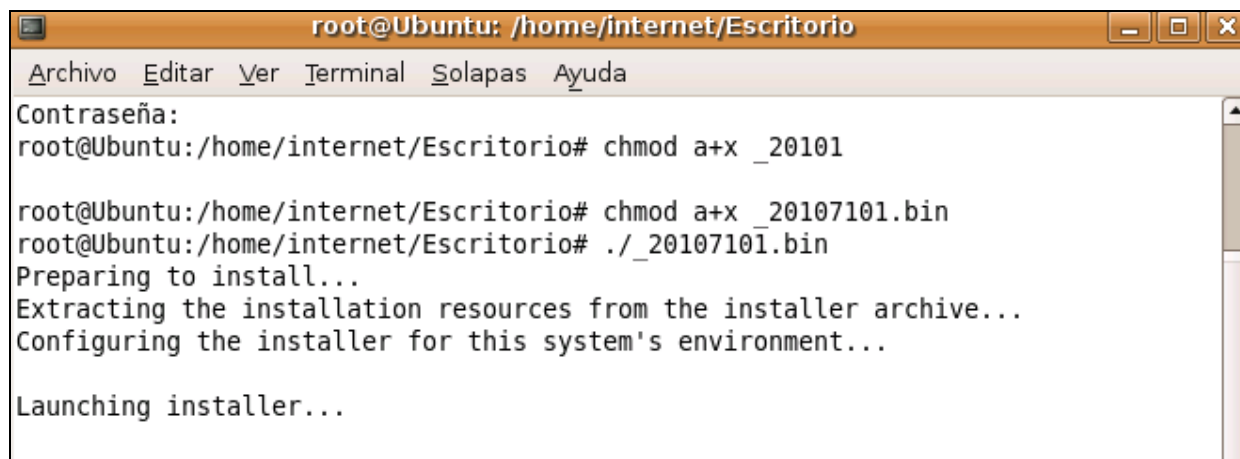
root@Ubuntu: /home/internet/Escritorio

Archivo Editar Ver Terminal Solapas Ayuda

Contraseña:
root@Ubuntu:/home/internet/Escritorio# chmod a+x _20101

root@Ubuntu:/home/internet/Escritorio# chmod a+x _20107101.bin
root@Ubuntu:/home/internet/Escritorio# ./_20107101.bin
Preparing to install...
Extracting the installation resources from the installer archive...
Configuring the installer for this system's environment...

Launching installer...